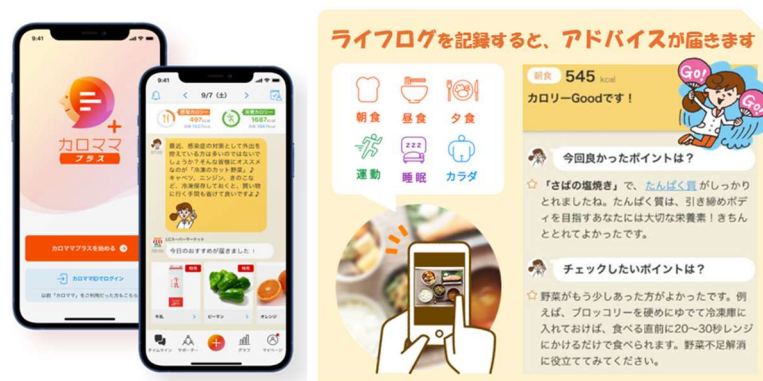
9:41

カロママ
プラス

カロママプラスを始める

カロママIDでログイン

9:41

9/7 (土)

497 kcal

1687 kcal

最近、感染症の対策として外出を控えている方は多いのではないでしょうか？そんな皆様にオススメなのが「冷凍のカット野菜」♪ キャベツ、ニンジン、きのこなど、冷凍保存しておくと、買い物に行く手間も省けて良いですよ♪

今日のおすすめが届きました！

ピーマン

オレンジ

ライフログを記録すると、アドバイスが届きます

朝食　昼食　夕食

運動　睡眠　カラダ

朝食　545 kcal

カロリーGoodです！

Go!

Go!

今回良かったポイントは？

「さばの塩焼き」で、たんぱく質がしっかりとれましたね。たんぱく質は、引き締めボディを目指すあなたには大切な栄養素！きちんととれてよかったです。

チェックしたいポイントは？

野菜がもう少しあった方がよかったです。例えば、ブロッコリーを硬めにゆでて冷凍庫に入れておけば、食べる直前に20〜30秒レンジにかけるだけで食べられます。野菜不足解消に役立ててみてください。